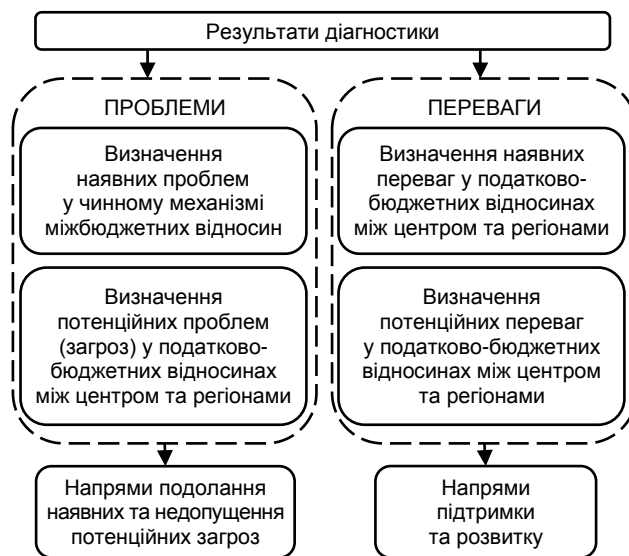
Результати діагностики

ПРОБЛЕМИ

Визначення наявних проблем у чинному механізмі міжбюджетних відносин

Визначення потенційних проблем (загроз) у податково-бюджетних відносинах між центром та регіонами

Напрями подолання наявних та недопущення потенційних загроз

ПЕРЕВАГИ

Визначення наявних переваг у податково-бюджетних відносинах між центром та регіонами

Визначення потенційних переваг у податково-бюджетних відносинах між центром та регіонами

Напрями підтримки та розвитку